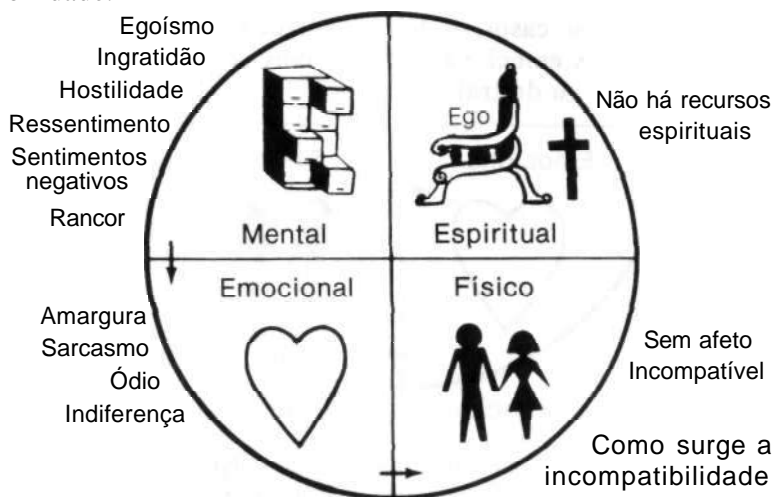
Egoísmo
Ingratidão
Hostilidade
Ressentimento
Sentimentos negativos
Rancor

Mental

Ego

Espiritual

Não há recursos espirituais

Emocional

Físico

Amargura
Sarcasmo
Ódio
Indiferença

Sem afeto
Incompatível

Como surge a incompatibilidade